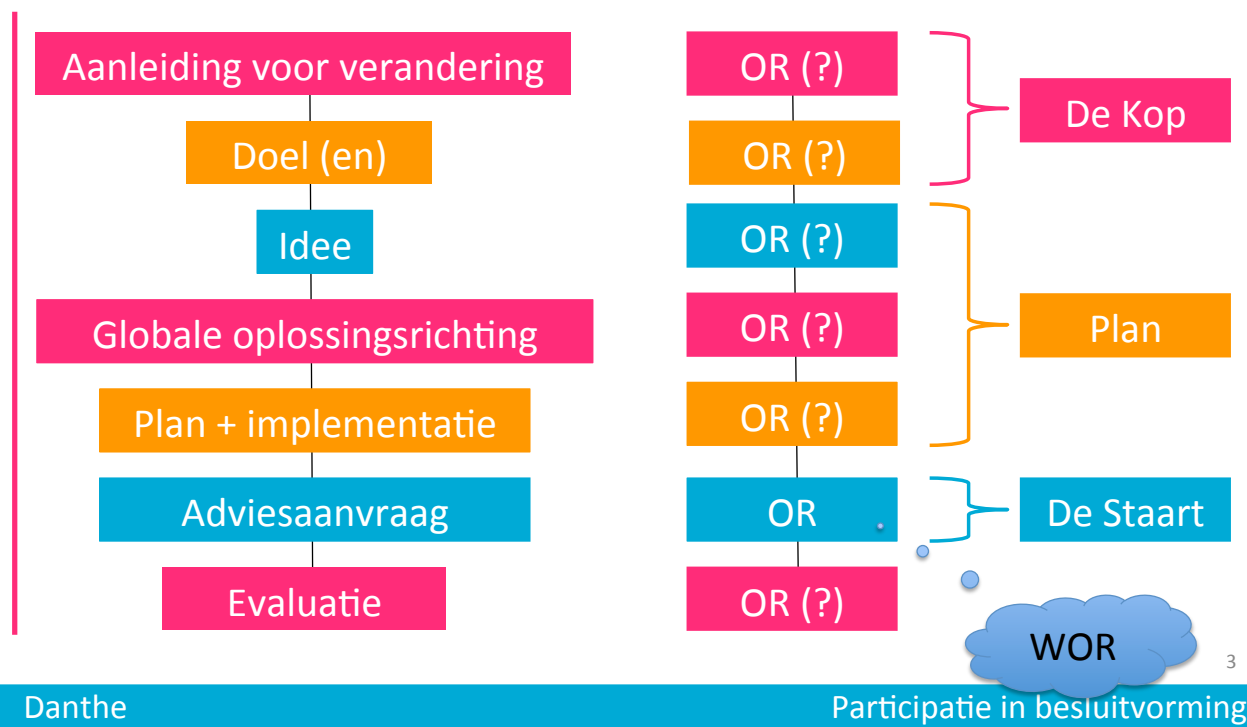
Aanleiding voor verandering

Doel (en)

Idee

Globale oplossingsrichting

Plan + implementatie

Adviesaanvraag

Evaluatie

OR (?)

OR (?)

OR (?)

OR (?)

OR (?)

OR

OR (?)

De Kop

Plan

De Staart

WOR

3

Danthe

Participatie in besluitvorming